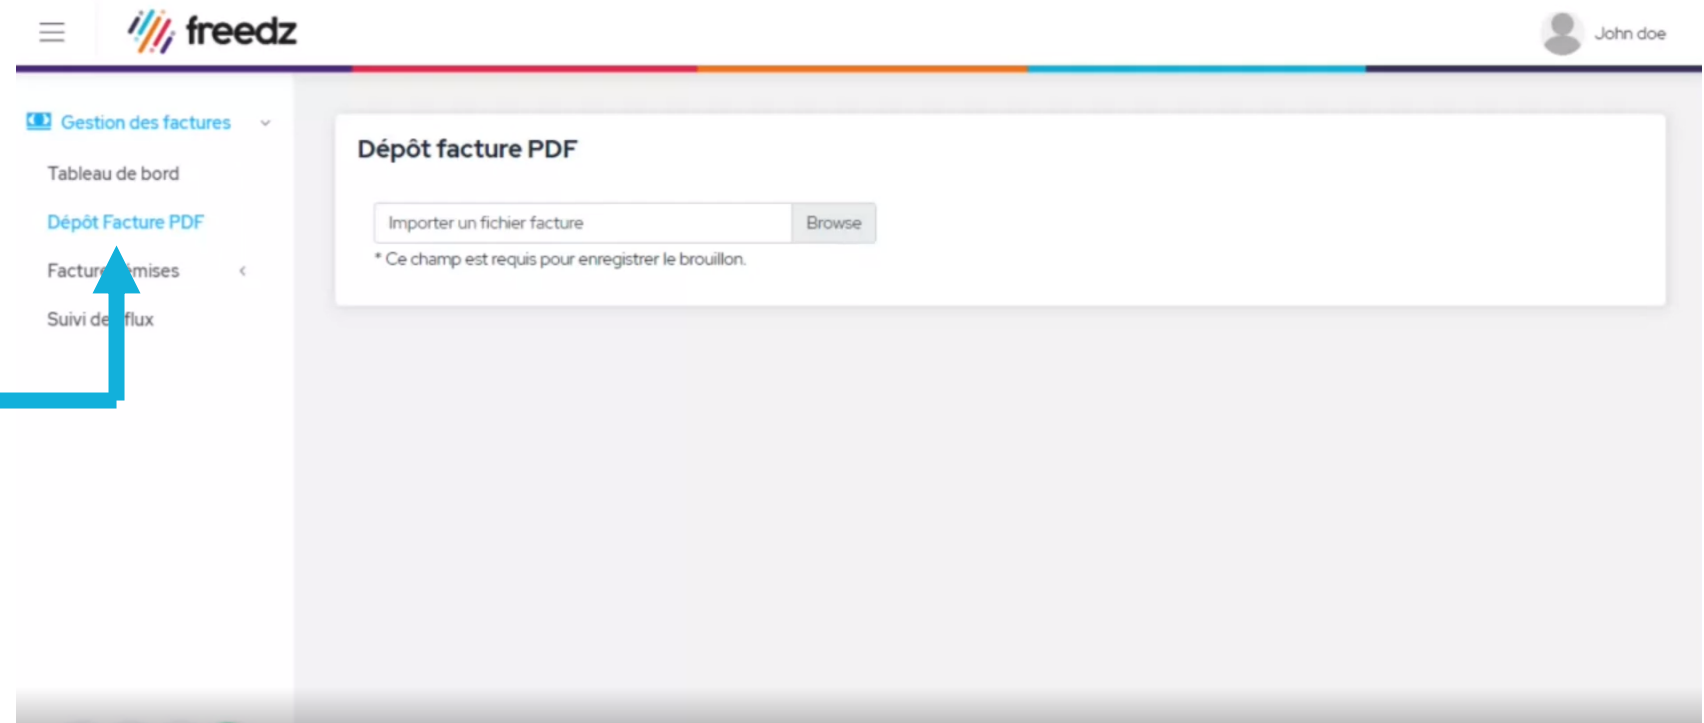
freedz

John doe

Gestion des factures

Tableau de bord

Dépôt Facture PDF

Factur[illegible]mises

Suivi de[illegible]flux

Dépôt facture PDF

Importer un fichier facture

Browse

* Ce champ est requis pour enregistrer le brouillon.